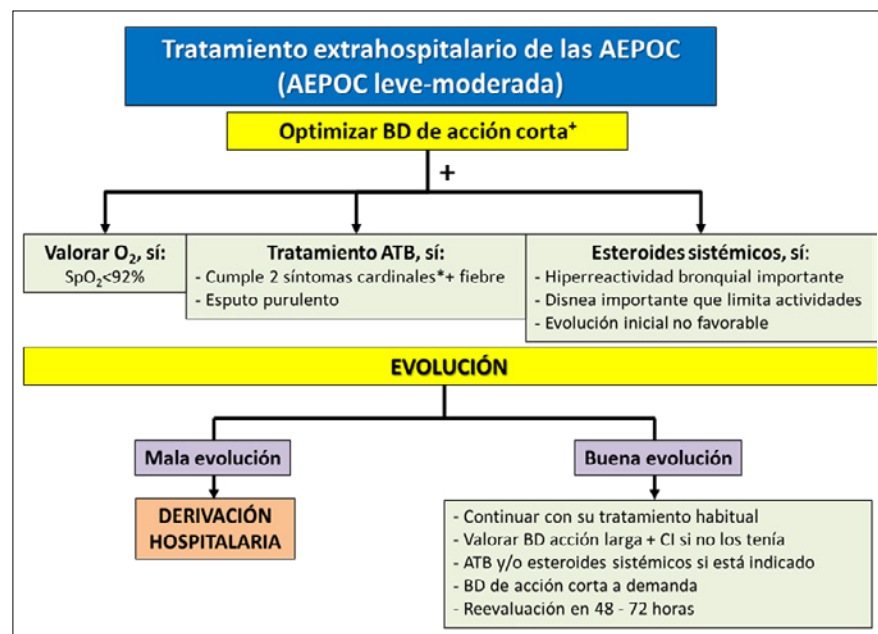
Tratamiento extrahospitalario de las AEPOC
(AEPOC leve-moderada)

Optimizar BD de acción corta$^{+}$

+

Valorar $O_2$, sí:
$SpO_2$<92%

Tratamiento ATB, sí:
- Cumple 2 síntomas cardinales*+ fiebre
- Esputo purulento

Esteroides sistémicos, sí:
- Hiperreactividad bronquial importante
- Disnea importante que limita actividades
- Evolución inicial no favorable

EVOLUCIÓN

Mala evolución

DERIVACIÓN HOSPITALARIA

Buena evolución

- Continuar con su tratamiento habitual
- Valorar BD acción larga + CI si no los tenía
- ATB y/o esteroides sistémicos si está indicado
- BD de acción corta a demanda
- Reevaluación en 48 - 72 horas